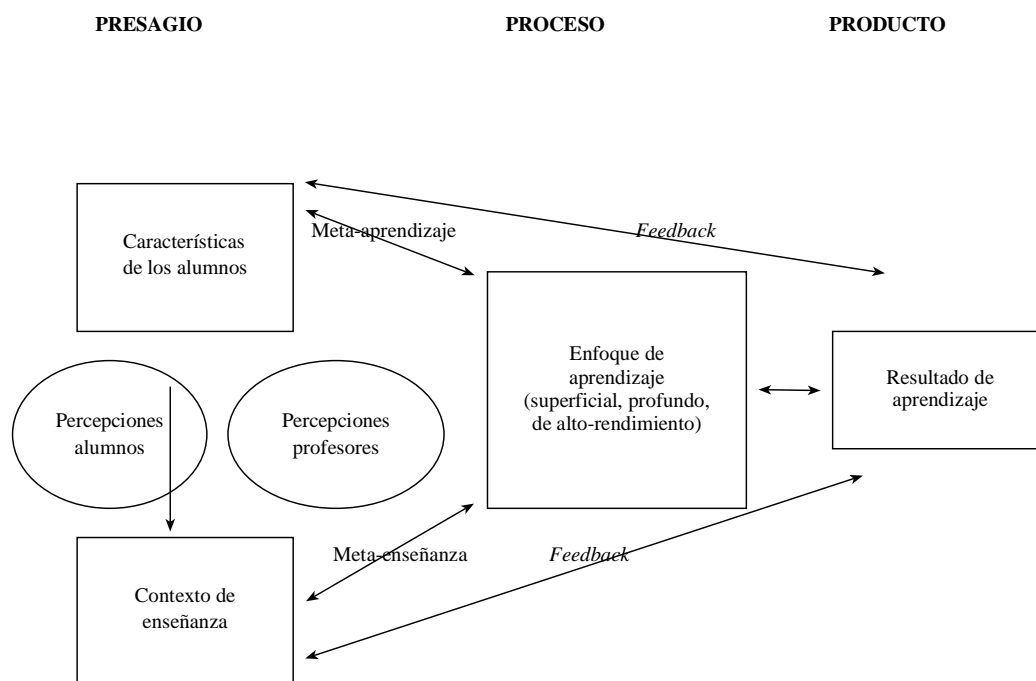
PRESAGIO

PROCESO

PRODUCTO

Características de los alumnos

Meta-aprendizaje

Feedback

Enfoque de aprendizaje (superficial, profundo, de alto-rendimiento)

Resultado de aprendizaje

Percepciones alumnos

Percepciones profesores

Meta-enseñanza

Feedback

Contexto de enseñanza